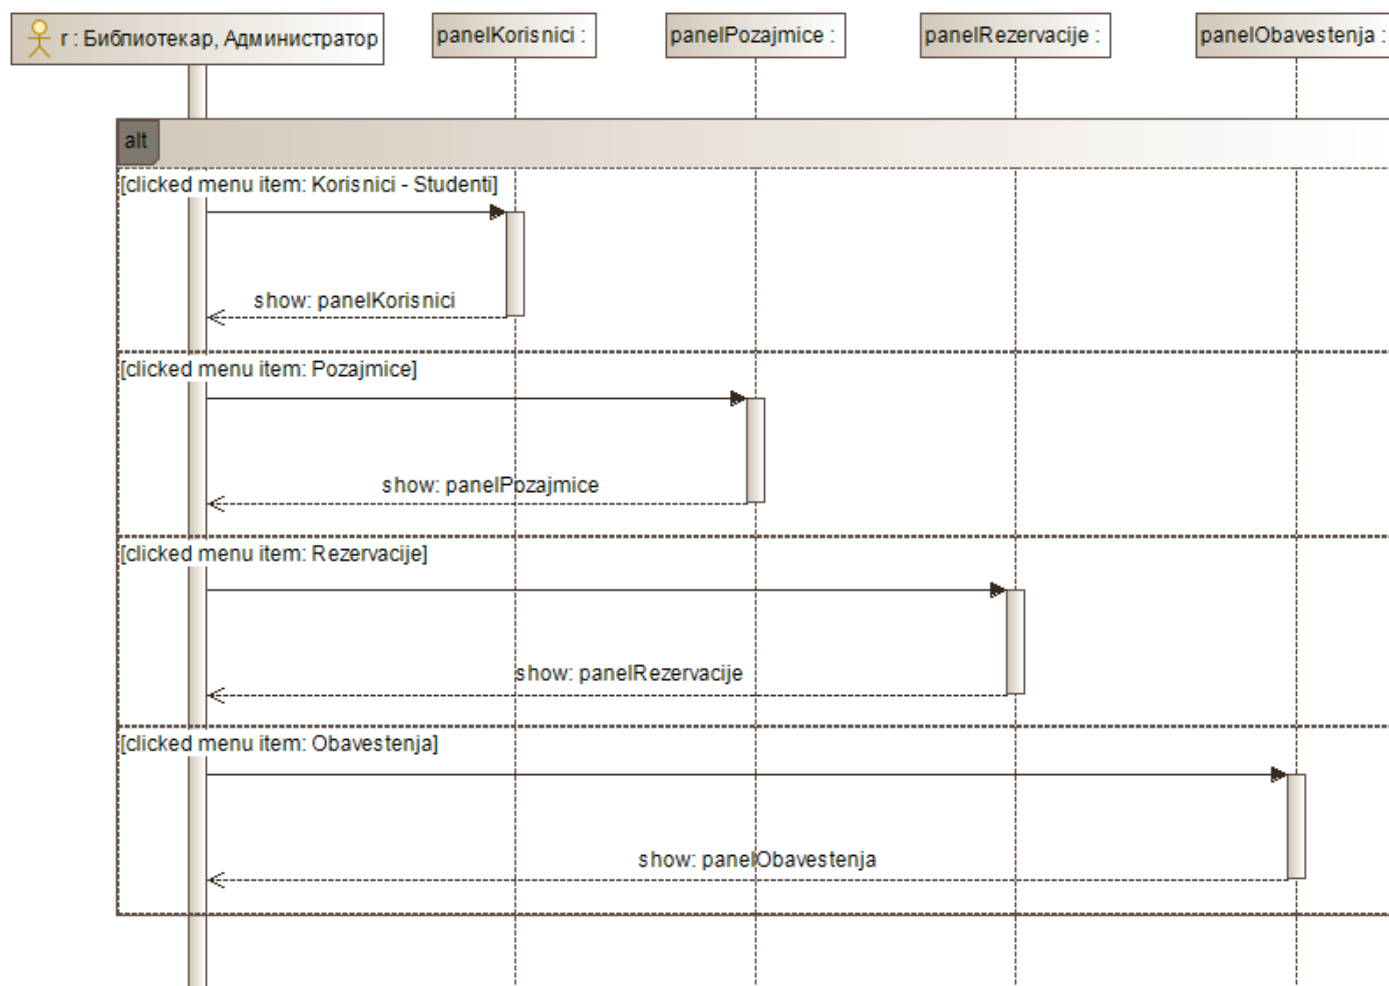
r : Библиотекар, Администратор
panelKorisnici :
panelPozajmice :
panelRezervacije :
panelObavestenja :

alt

[clicked menu item: Korisnici - Studenti]
show: panelKorisnici

[clicked menu item: Pozajmice]
show: panelPozajmice

[clicked menu item: Rezervacije]
show: panelRezervacije

[clicked menu item: Obavestenja]
show: panelObavestenja